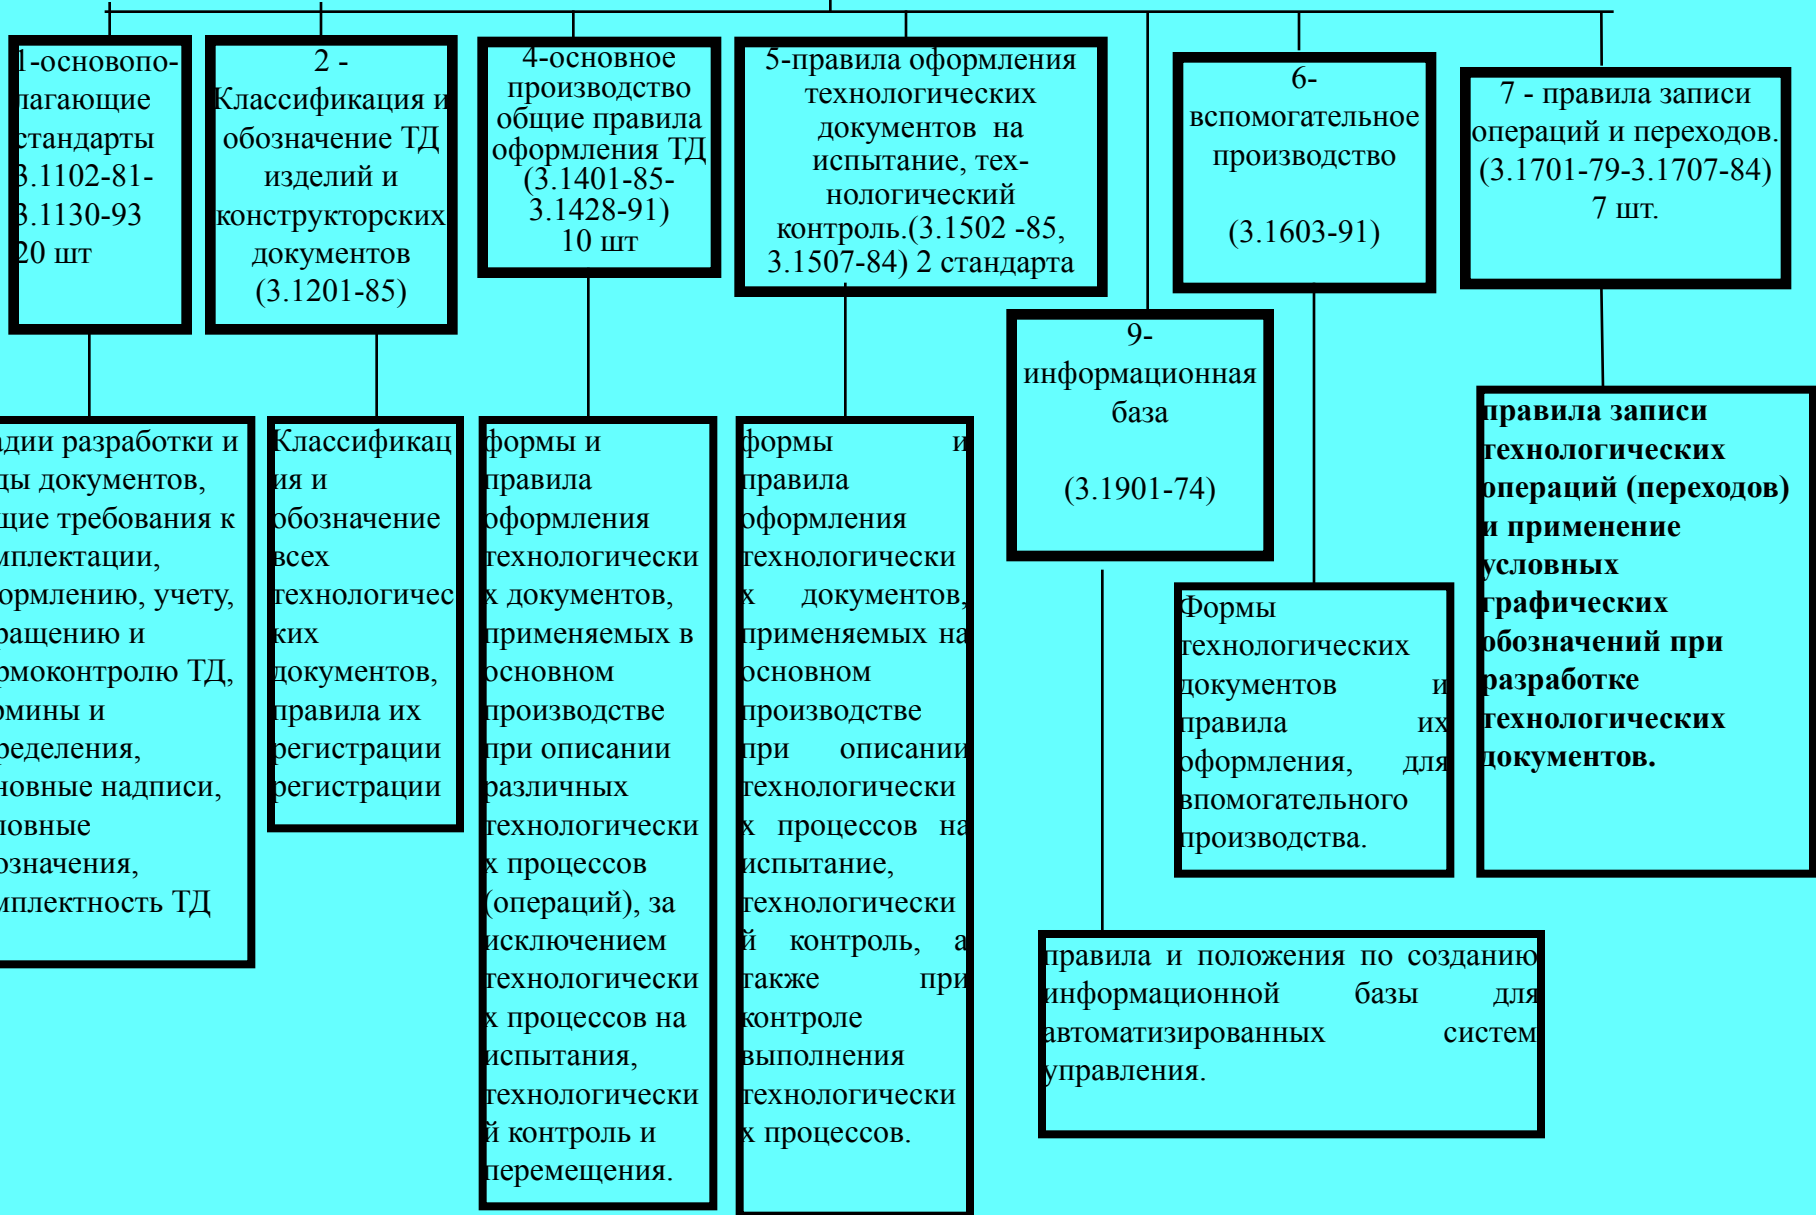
1-основопо-лагающие стандарты 3.1102-81-3.1130-93 20 шт

2 - Классификация и обозначение ТД изделий и конструкторских документов (3.1201-85)

4-основное производство общие правила оформления ТД (3.1401-85-3.1428-91) 10 шт

5-правила оформления технологических документов на испытание, технологический контроль.(3.1502 -85, 3.1507-84) 2 стандарта

6-вспомогательное производство

(3.1603-91)

7 - правила записи операций и переходов. (3.1701-79-3.1707-84) 7 шт.

9-информационная база

(3.1901-74)

адии разработки и ды документов, щие требования к мплектации, ормлению, учету, ращению и рмоконтролю ТД, омины и ределения, новные надписи, ловные означения, мплектность ТД

Классификация и обозначение всех технологических документов, правила их регистрации регистрации

формы и правила оформления технологических документов, применяемых в основном производстве при описании различных технологических процессов (операций), за исключением технологических процессов на испытания, технологический контроль и перемещения.

формы и правила оформления технологических документов, применяемых на основном производстве при описании технологических процессов на испытание, технологический контроль, а также при контроле выполнения технологических процессов.

Формы технологических документов и правила их оформления, для впомогательного производства.

правила записи технологических операций (переходов) и применение условных графических обозначений при разработке технологических документов.

правила и положения по созданию информационной базы для автоматизированных систем управления.